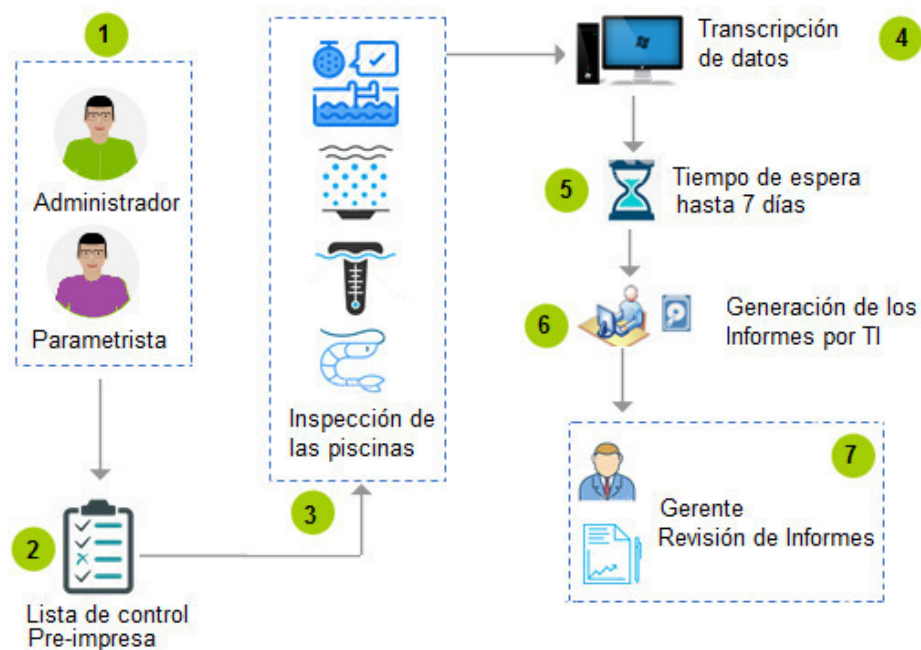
1

Administrador

Parametrista

2

Lista de control
Pre-impresa

Inspección de las piscinas

3

Transcripción de datos

4

5

Tiempo de espera hasta 7 días

6

Generación de los Informes por TI

7

Gerente
Revisión de Informes